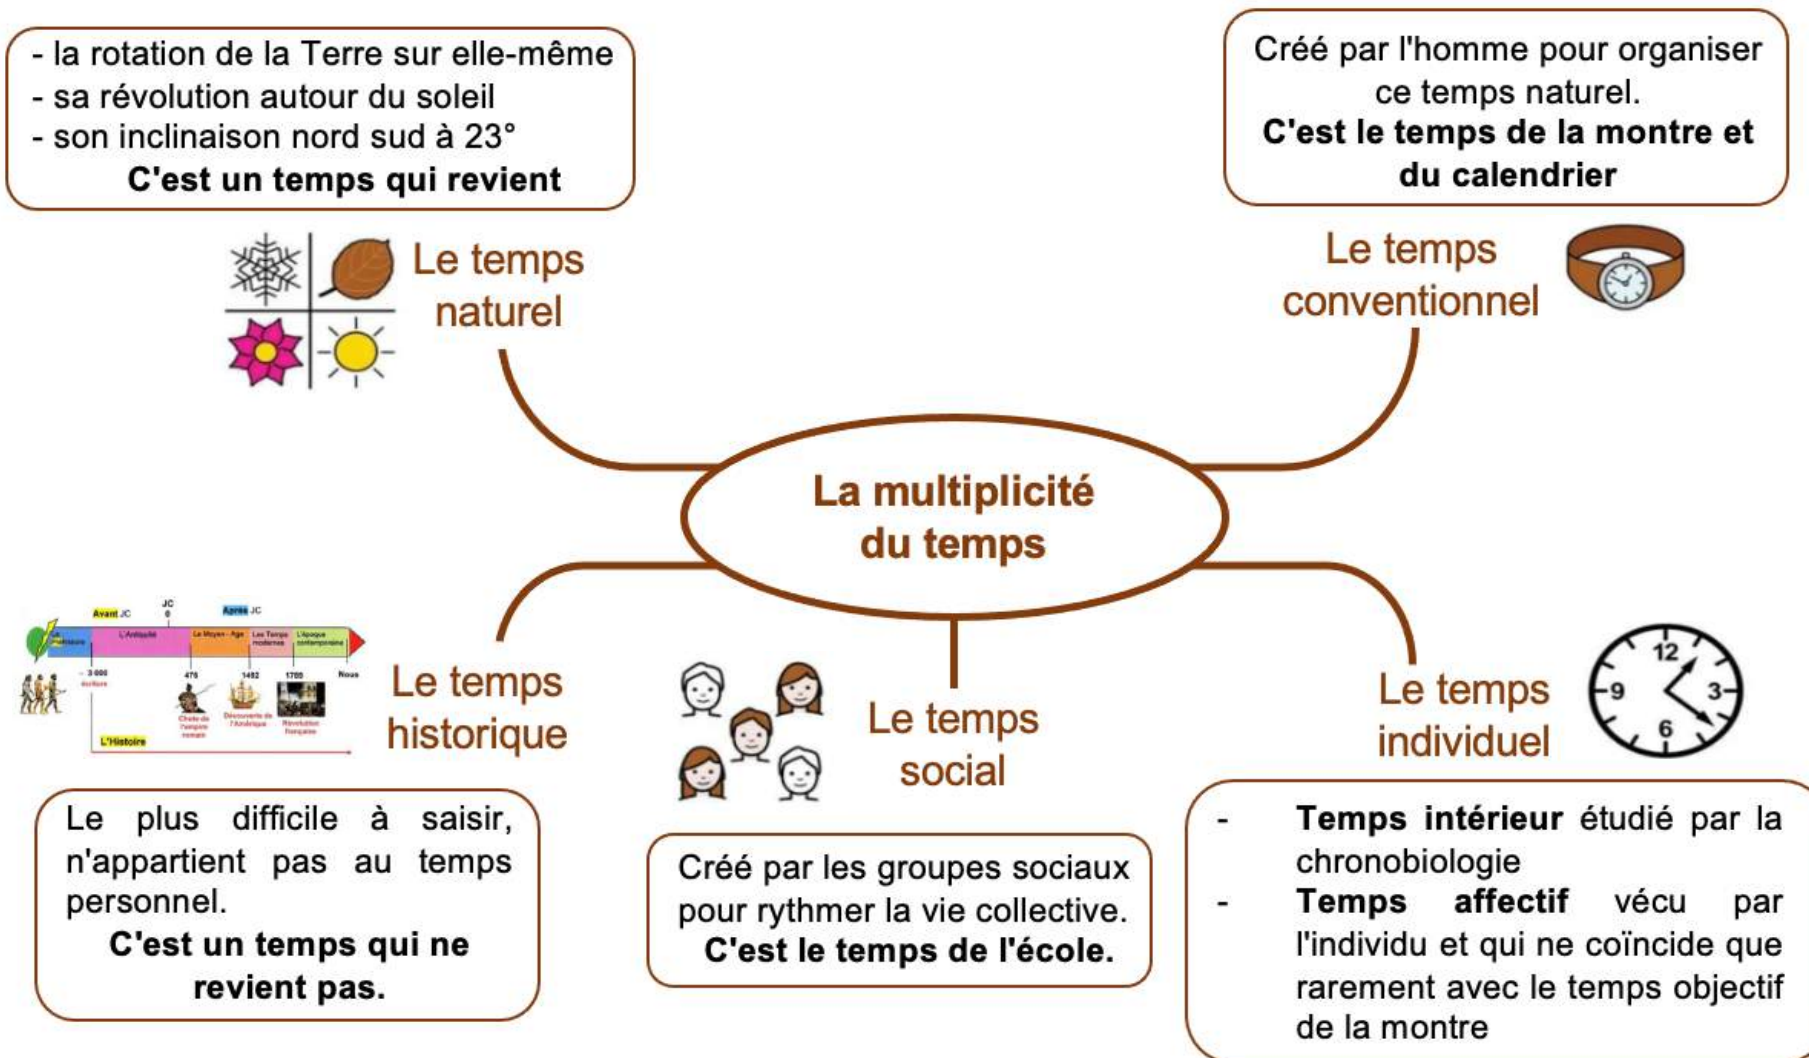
- la rotation de la Terre sur elle-même
- sa révolution autour du soleil
- son inclinaison nord sud à 23°
**C'est un temps qui revient**

Créé par l'homme pour organiser ce temps naturel.
**C'est le temps de la montre et du calendrier**

Le temps naturel

Le temps conventionnel

La multiplicité du temps

Avant JC
JC 0
Après JC
La Préhistoire
L'Antiquité
Le Moyen - Age
Les Temps modernes
L'Époque contemporaine
- 3 000 écriture
476 Chute de l'empire romain
1492 Découverte de l'Amérique
1789 Révolution française
Nous
L'Histoire

12
9
3
6

Le temps historique

Le temps social

Le temps individuel

Le plus difficile à saisir, n'appartient pas au temps personnel.
**C'est un temps qui ne revient pas.**

Créé par les groupes sociaux pour rythmer la vie collective.
**C'est le temps de l'école.**

- **Temps intérieur** étudié par la chronobiologie
- **Temps affectif** vécu par l'individu et qui ne coïncide que rarement avec le temps objectif de la montre